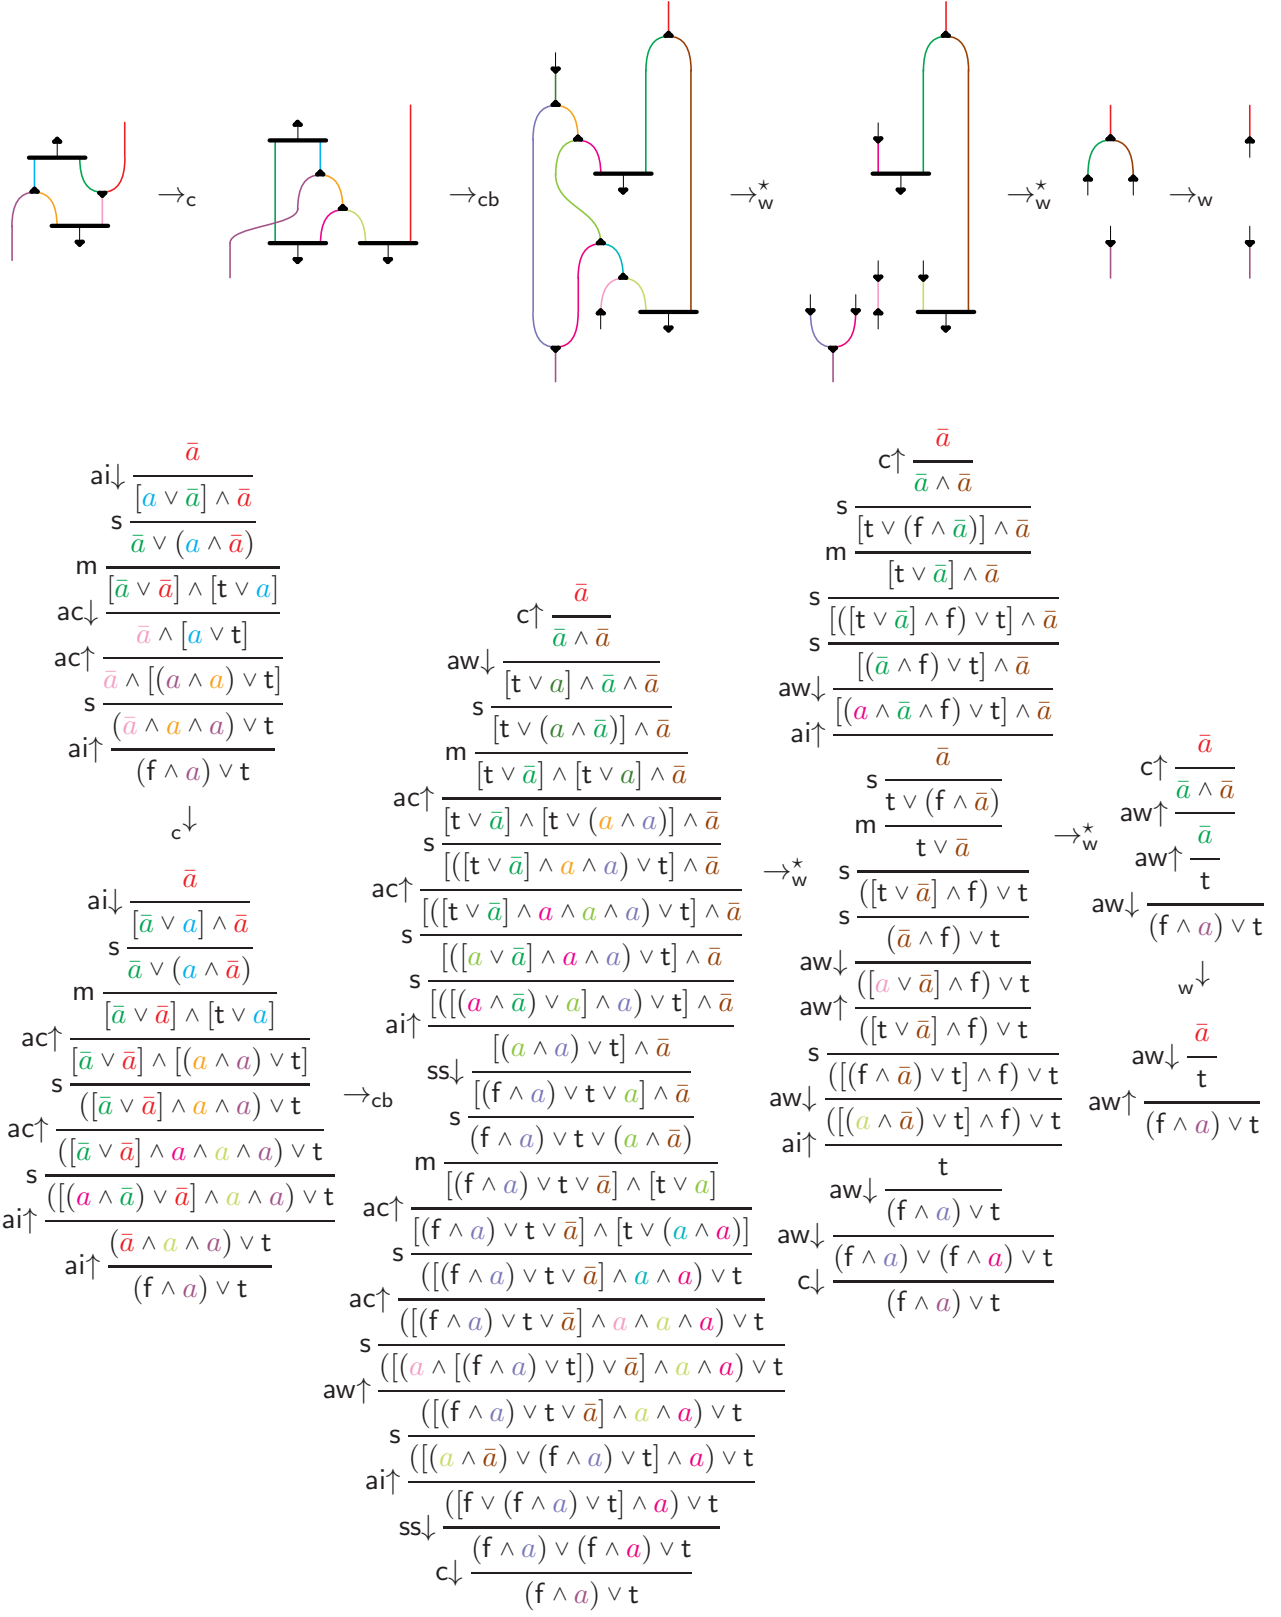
$\to_c$ $\to_{cb}$ $\to_w^\star$ $\to_w^\star$ $\to_w$

ai↓ $\bar{a}$ / $[a \vee \bar{a}] \wedge \bar{a}$
s / $\bar{a} \vee (a \wedge \bar{a})$
m / $[\bar{a} \vee \bar{a}] \wedge [t \vee a]$
ac↓ / $\bar{a} \wedge [a \vee t]$
ac↑ / $\bar{a} \wedge [(a \wedge a) \vee t]$
s / $(\bar{a} \wedge a \wedge a) \vee t$
ai↑ / $(f \wedge a) \vee t$

c↓

ai↓ $\bar{a}$ / $[\bar{a} \vee a] \wedge \bar{a}$
s / $\bar{a} \vee (a \wedge \bar{a})$
m / $[\bar{a} \vee \bar{a}] \wedge [t \vee a]$
ac↑ / $[\bar{a} \vee \bar{a}] \wedge [(a \wedge a) \vee t]$
s / $([\bar{a} \vee \bar{a}] \wedge a \wedge a) \vee t$
ac↑ / $([\bar{a} \vee \bar{a}] \wedge a \wedge a \wedge a) \vee t$
s / $([(a \wedge \bar{a}) \vee \bar{a}] \wedge a \wedge a) \vee t$
ai↑ / $(\bar{a} \wedge a \wedge a) \vee t$
ai↑ / $(f \wedge a) \vee t$

$\to_{cb}$

c↑ $\bar{a}$ / $\bar{a} \wedge \bar{a}$
aw↓ / $[t \vee a] \wedge \bar{a} \wedge \bar{a}$
s / $[t \vee (a \wedge \bar{a})] \wedge \bar{a}$
m / $[t \vee \bar{a}] \wedge [t \vee a] \wedge \bar{a}$
ac↑ / $[t \vee \bar{a}] \wedge [t \vee (a \wedge a)] \wedge \bar{a}$
s / $[([t \vee \bar{a}] \wedge a \wedge a) \vee t] \wedge \bar{a}$
ac↑ / $[([t \vee \bar{a}] \wedge a \wedge a \wedge a) \vee t] \wedge \bar{a}$
s / $[([a \vee \bar{a}] \wedge a \wedge a) \vee t] \wedge \bar{a}$
s / $[([(a \wedge \bar{a}) \vee a] \wedge a) \vee t] \wedge \bar{a}$
ai↑ / $[(a \wedge a) \vee t] \wedge \bar{a}$
ss↓ / $[(f \wedge a) \vee t \vee a] \wedge \bar{a}$
s / $(f \wedge a) \vee t \vee (a \wedge \bar{a})$
m / $[(f \wedge a) \vee t \vee \bar{a}] \wedge [t \vee a]$
ac↑ / $[(f \wedge a) \vee t \vee \bar{a}] \wedge [t \vee (a \wedge a)]$
s / $([(f \wedge a) \vee t \vee \bar{a}] \wedge a \wedge a) \vee t$
ac↑ / $([(f \wedge a) \vee t \vee \bar{a}] \wedge a \wedge a \wedge a) \vee t$
s / $([(a \wedge [(f \wedge a) \vee t]) \vee \bar{a}] \wedge a \wedge a) \vee t$
aw↑ / $([(f \wedge a) \vee t \vee \bar{a}] \wedge a \wedge a) \vee t$
s / $([(a \wedge \bar{a}) \vee (f \wedge a) \vee t] \wedge a) \vee t$
ai↑ / $([f \vee (f \wedge a) \vee t] \wedge a) \vee t$
ss↓ / $(f \wedge a) \vee (f \wedge a) \vee t$
c↓ / $(f \wedge a) \vee t$

$\to_w^\star$

c↑ $\bar{a}$ / $\bar{a} \wedge \bar{a}$
s / $[t \vee (f \wedge \bar{a})] \wedge \bar{a}$
m / $[t \vee \bar{a}] \wedge \bar{a}$
s / $[([t \vee \bar{a}] \wedge f) \vee t] \wedge \bar{a}$
s / $[(\bar{a} \wedge f) \vee t] \wedge \bar{a}$
aw↓ / $[(a \wedge \bar{a} \wedge f) \vee t] \wedge \bar{a}$
ai↑ / $\bar{a}$
s / $t \vee (f \wedge \bar{a})$
m / $t \vee \bar{a}$
s / $([t \vee \bar{a}] \wedge f) \vee t$
s / $(\bar{a} \wedge f) \vee t$
aw↓ / $([a \vee \bar{a}] \wedge f) \vee t$
aw↑ / $([t \vee \bar{a}] \wedge f) \vee t$
s / $([(f \wedge \bar{a}) \vee t] \wedge f) \vee t$
aw↓ / $([(a \wedge \bar{a}) \vee t] \wedge f) \vee t$
ai↑ / $t$
aw↓ / $(f \wedge a) \vee t$
aw↓ / $(f \wedge a) \vee (f \wedge a) \vee t$
c↓ / $(f \wedge a) \vee t$

$\to_w^\star$

c↑ $\bar{a}$ / $\bar{a} \wedge \bar{a}$
aw↑ / $\bar{a}$
aw↑ / $t$
aw↓ / $(f \wedge a) \vee t$

w↓

aw↓ $\bar{a}$ / $t$
aw↑ / $(f \wedge a) \vee t$